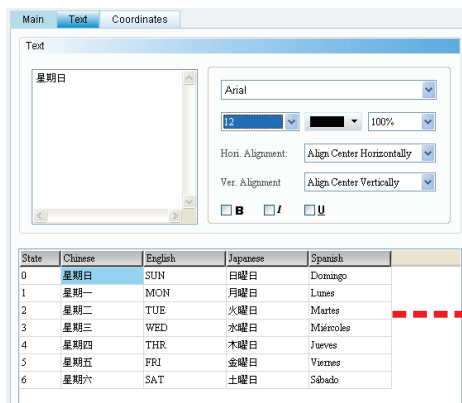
Main | Text | Coordinates

Text

星期日

Arial

12

100%

Hori. Alignment: Align Center Horizontally

Ver. Alignment: Align Center Vertically

B I U

| State | Chinese | English | Japanese | Spanish |
|---|---|---|---|---|
| 0 | 星期日 | SUN | 日曜日 | Domingo |
| 1 | 星期一 | MON | 月曜日 | Lunes |
| 2 | 星期二 | TUE | 火曜日 | Martes |
| 3 | 星期三 | WED | 水曜日 | Miércoles |
| 4 | 星期四 | THR | 木曜日 | Jueves |
| 5 | 星期五 | FRI | 金曜日 | Viernes |
| 6 | 星期六 | SAT | 土曜日 | Sábado |